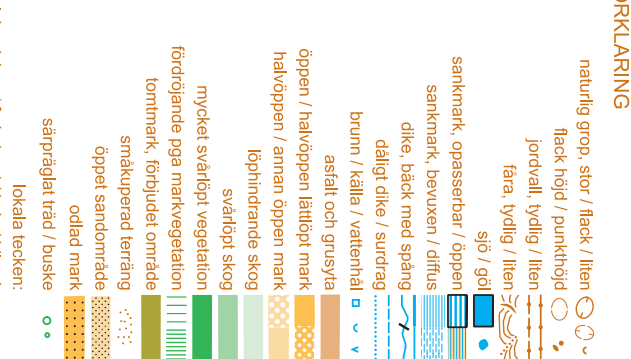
RKLARING

naturlig grop, stor / flack / liten

flack höjd / punkthöjd

jordvall, tydlig / liten

fåra, tydlig / liten

sjö / göl

sankmark, opasserbar / öppen

sankmark, bevuxen / diffus

dike, bäck med spång

dåligt dike / surdrag

brunn / källa / vattenhål

asfalt och grusyta

öppen / halvöppen lättlöpt mark

halvöppen / annan öppen mark

löphindrande skog

svårlöpt skog

mycket svårlöpt vegetation

fördröjande pga markvegetation

tomtmark, förbjudet område

småkuperad terräng

öppet sandområde

odlad mark

särpräglat träd / buske

lokala tecken: